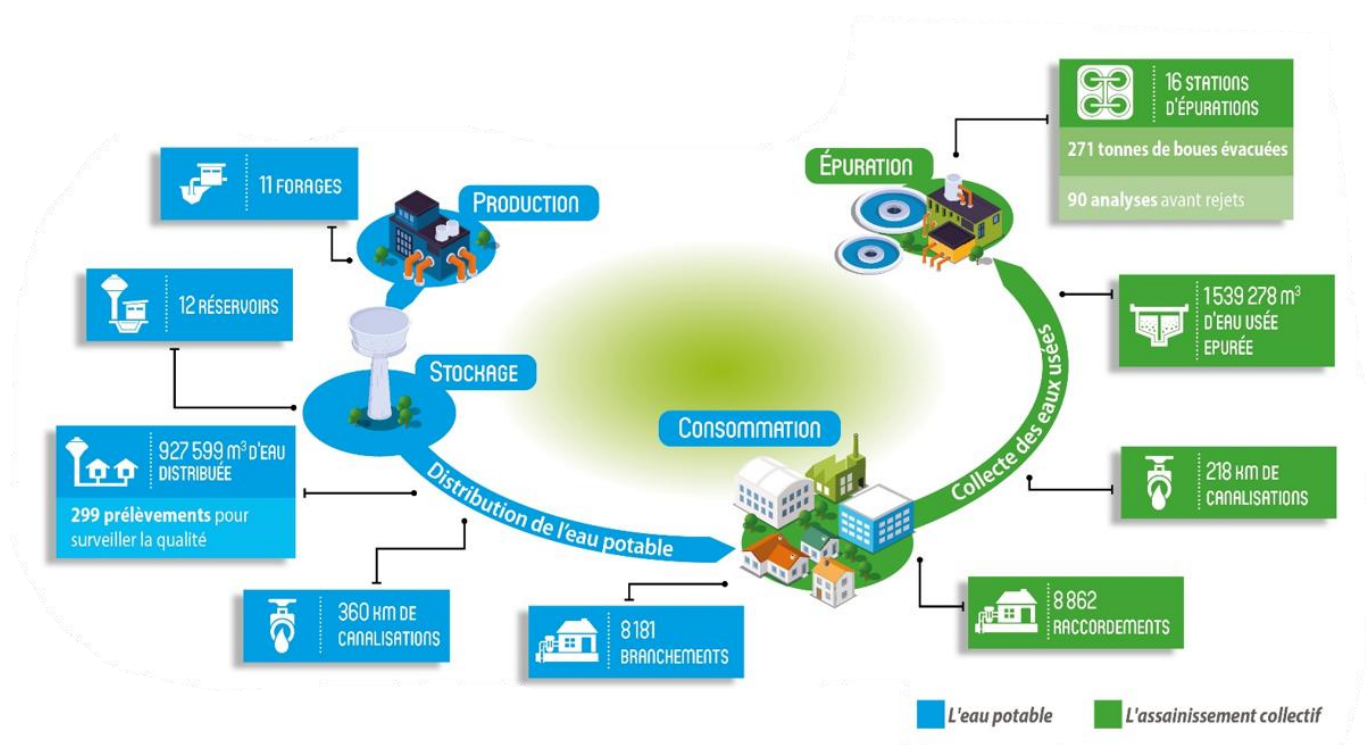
11 FORAGES

PRODUCTION

12 RÉSERVOIRS

STOCKAGE

927 599 m³ D'EAU DISTRIBUÉE

299 prélèvements pour surveiller la qualité

Distribution de l'eau potable

360 KM DE CANALISATIONS

8 181 BRANCHEMENTS

CONSOMMATION

16 STATIONS D'ÉPURATIONS

271 tonnes de boues évacuées

90 analyses avant rejets

ÉPURATION

1 539 278 m³ D'EAU USÉE EPURÉE

Collecte des eaux usées

218 KM DE CANALISATIONS

8 862 RACCORDEMENTS

L'eau potable

L'assainissement collectif